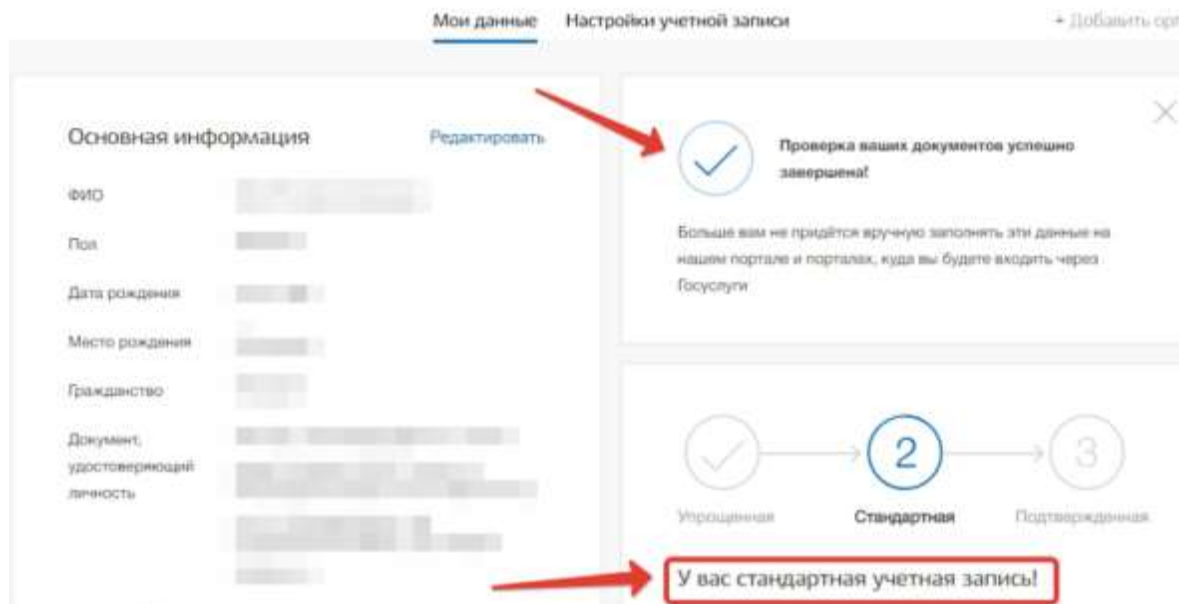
Мои данные   Настройки учетной записи   + Добавить орг

Основная информация   Редактировать

ФИО

Пол

Дата рождения

Место рождения

Гражданство

Документ, удостоверяющий личность

Проверка ваших документов успешно завершена!

Больше вам не придётся вручную заполнять эти данные на нашем портале и порталах, куда вы будете входить через Госуслуги

2

3

Упрощенная   Стандартная   Подтвержденная

У вас стандартная учетная запись!